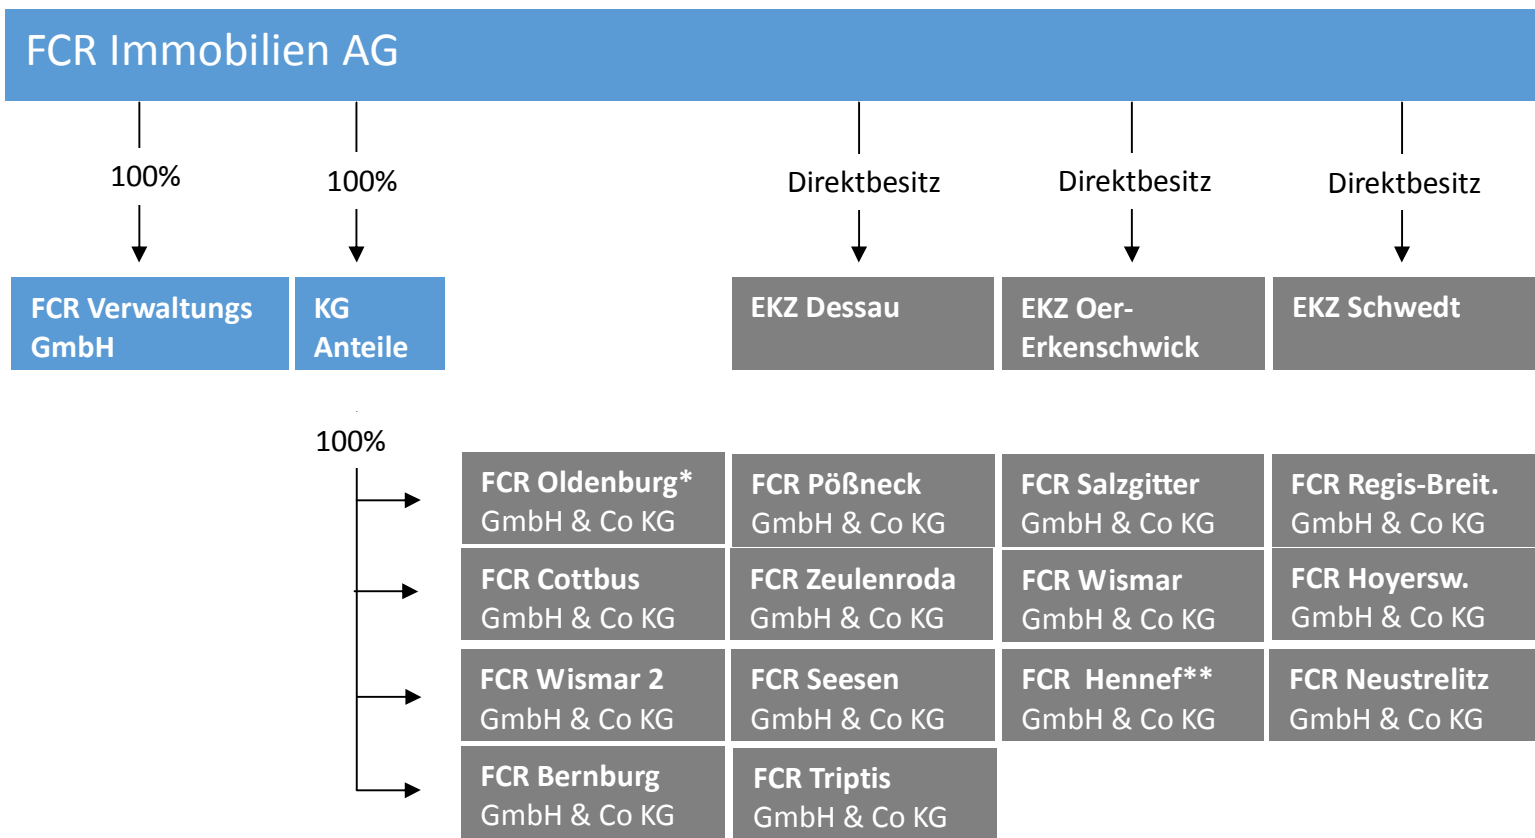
FCR Immobilien AG

100%

100%

Direktbesitz

Direktbesitz

Direktbesitz

FCR Verwaltungs GmbH

KG Anteile

EKZ Dessau

EKZ Oer-Erkenschwick

EKZ Schwedt

100%

FCR Oldenburg* GmbH & Co KG

FCR Pößneck GmbH & Co KG

FCR Salzgitter GmbH & Co KG

FCR Regis-Breit. GmbH & Co KG

FCR Cottbus GmbH & Co KG

FCR Zeulenroda GmbH & Co KG

FCR Wismar GmbH & Co KG

FCR Hoyersw. GmbH & Co KG

FCR Wismar 2 GmbH & Co KG

FCR Seesen GmbH & Co KG

FCR Hennef** GmbH & Co KG

FCR Neustrelitz GmbH & Co KG

FCR Bernburg GmbH & Co KG

FCR Triptis GmbH & Co KG